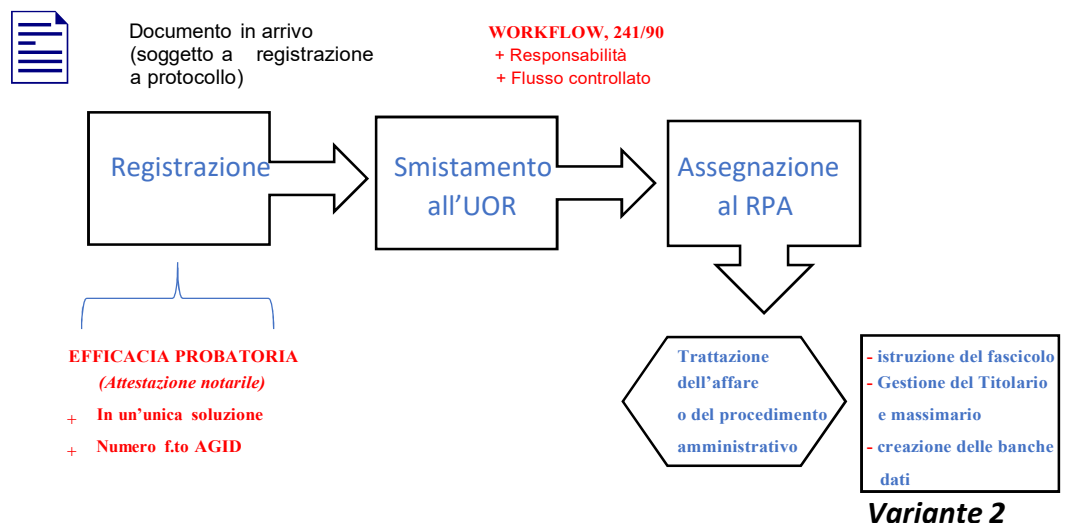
Documento in arrivo (soggetto a registrazione a protocollo)

WORKFLOW, 241/90
+ Responsabilità
+ Flusso controllato

Registrazione

Smistamento all'UOR

Assegnazione al RPA

EFFICACIA PROBATORIA
(Attestazione notarile)
+ In un'unica soluzione
+ Numero f.to AGID

Trattazione dell'affare o del procedimento amministrativo

- istruzione del fascicolo
- Gestione del Titolario e massimario
- creazione delle banche dati

Variante 2